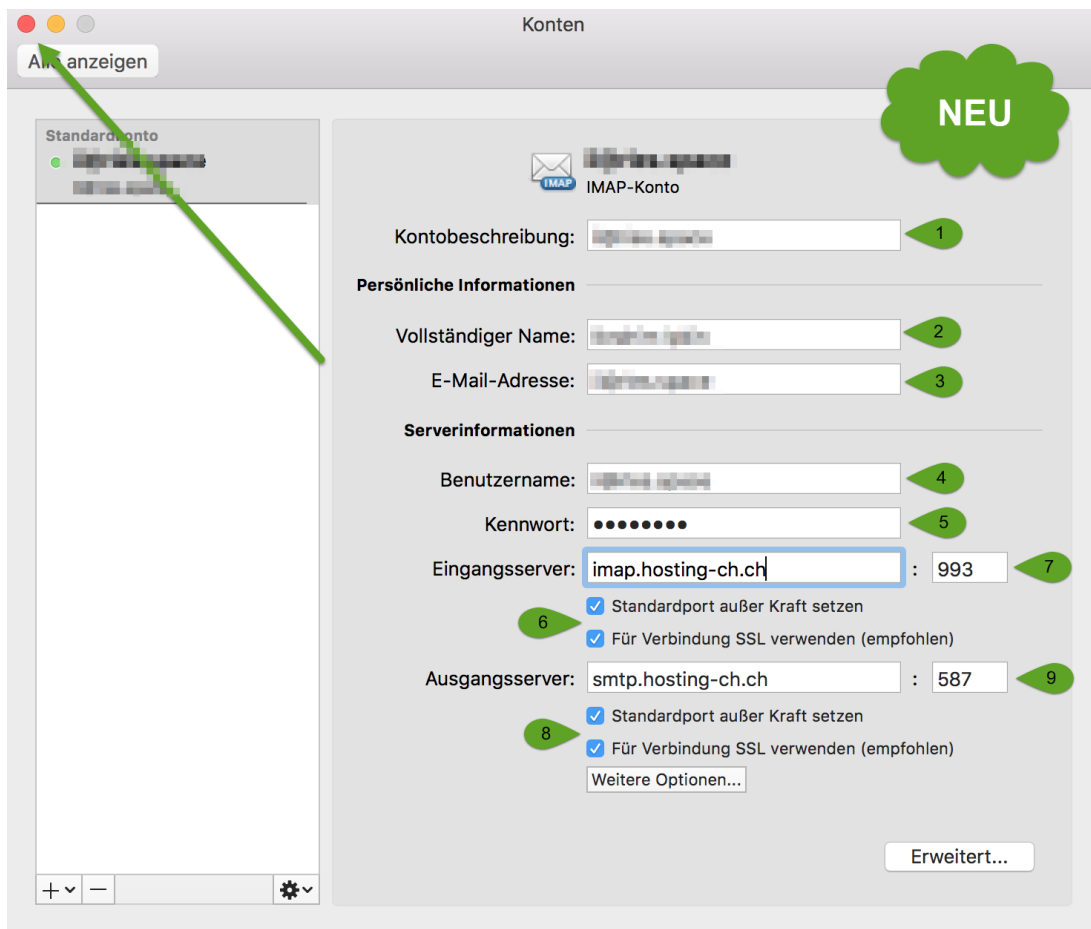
Konten

Alle anzeigen

NEU

Standardkonto
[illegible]
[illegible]

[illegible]
IMAP
IMAP-Konto

Kontobeschreibung: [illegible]
1

Persönliche Informationen

Vollständiger Name: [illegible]
2

E-Mail-Adresse: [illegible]
3

Serverinformationen

Benutzername: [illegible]
4

Kennwort: ••••••••
5

Eingangsserver: imap.hosting-ch.ch : 993
7

6
Standardport außer Kraft setzen
Für Verbindung SSL verwenden (empfohlen)

Ausgangsserver: smtp.hosting-ch.ch : 587
9

8
Standardport außer Kraft setzen
Für Verbindung SSL verwenden (empfohlen)

Weitere Optionen...

Erweitert...

+ −